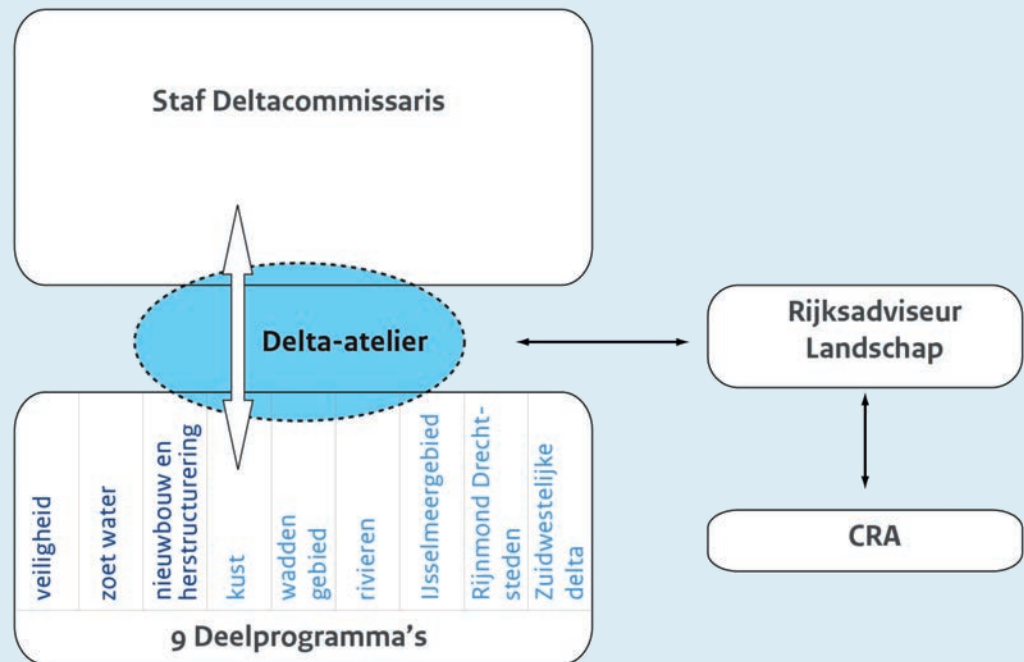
Staf Deltacommissaris

Delta-atelier

Rijksadviseur Landschap

CRA

veiligheid

zoet water

nieuwbouw en herstructurering

kust

wadden gebied

rivieren

IJsselmeergebied

Rijnmond Drechtsteden

Zuidwestelijke delta

9 Deelprogramma's